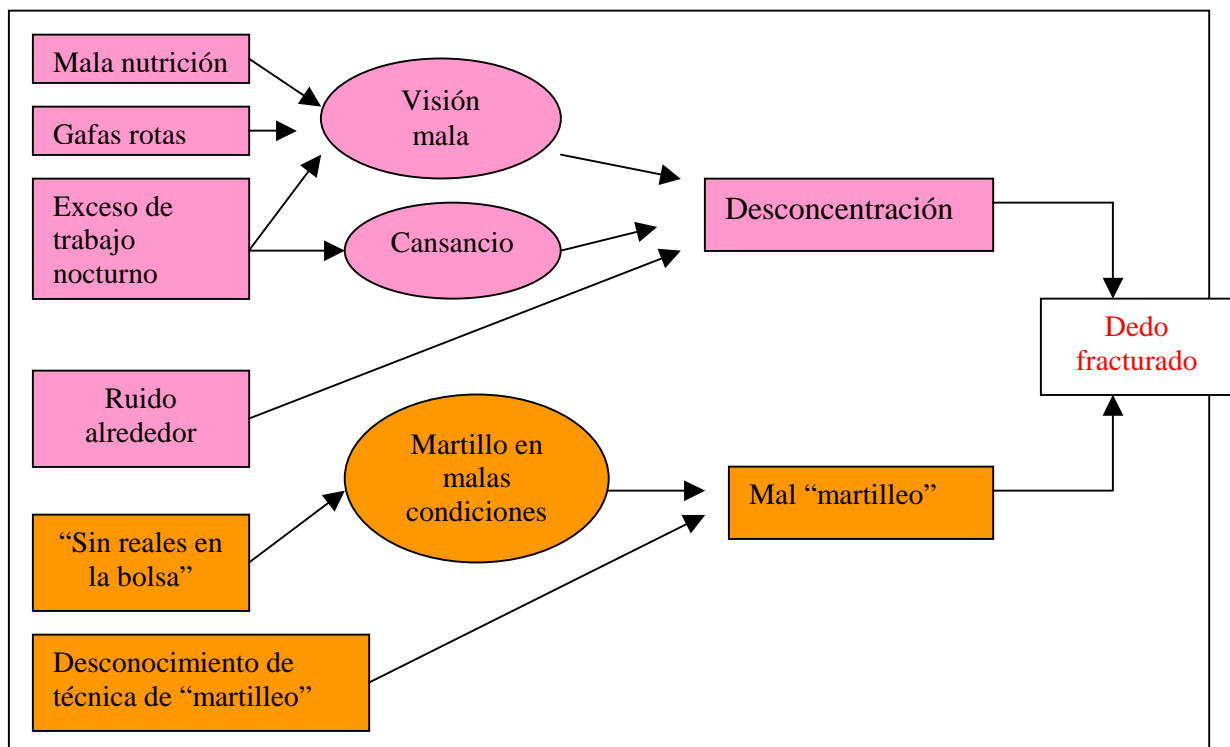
Mala nutrición

Gafas rotas

Exceso de trabajo nocturno

Visión mala

Cansancio

Desconcentración

Ruido alrededor

Dedo fracturado

Martillo en malas condiciones

Mal “martilleo”

“Sin reales en la bolsa”

Desconocimiento de técnica de “martilleo”